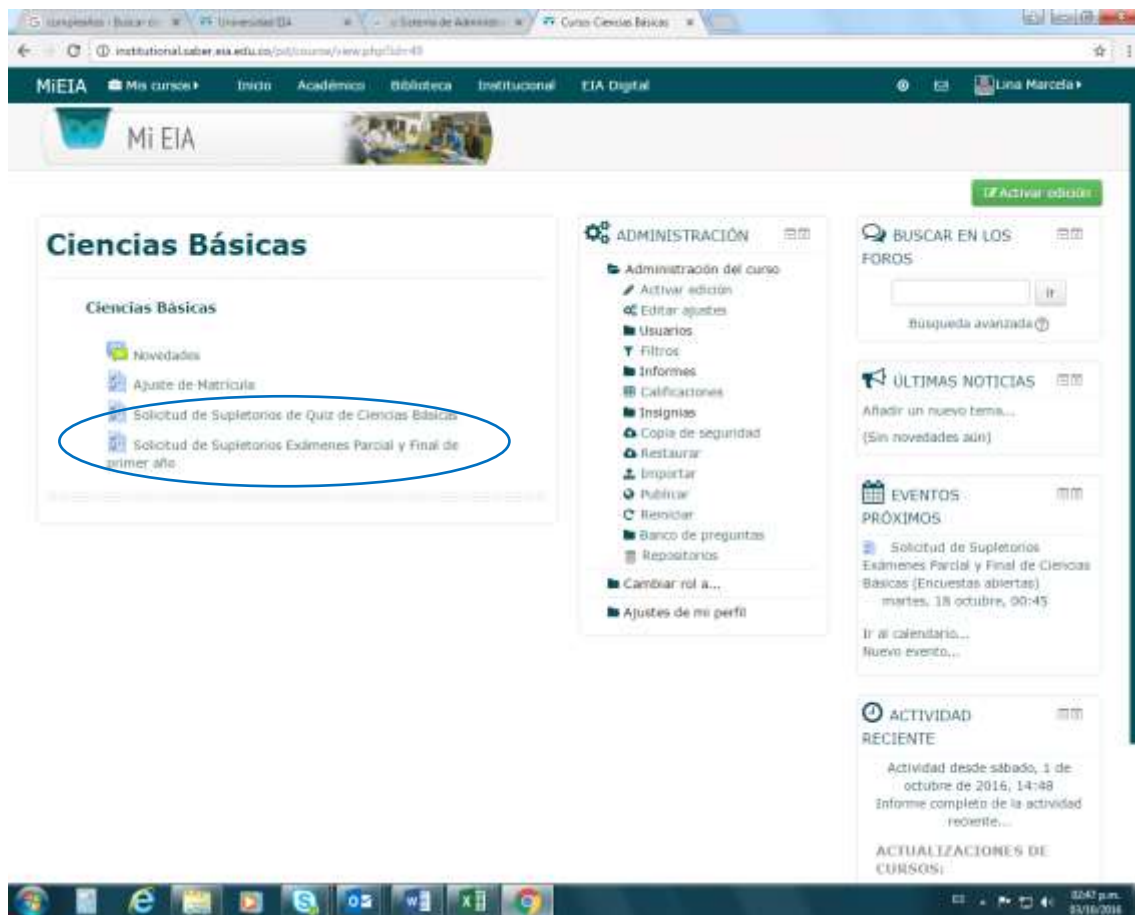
cumpleaños - Buscar co ×  Universidad EIA ×  Sistema de Administr ×  Curso: Ciencias Básicas ×

institutional.saber.eia.edu.co/pd/course/view.php?id=49

MiEIA  Mis cursos ▸  Inicio  Académico  Biblioteca  Institucional  EIA Digital  Lina Marcela ▸

Mi EIA

Activar edición

Ciencias Básicas

Ciencias Básicas

Novedades

Ajuste de Matrícula

Solicitud de Supletorios de Quiz de Ciencias Básicas

Solicitud de Supletorios Exámenes Parcial y Final de primer año

ADMINISTRACIÓN

Administración del curso
Activar edición
Editar ajustes
Usuarios
Filtros
Informes
Calificaciones
Insignias
Copia de seguridad
Restaurar
Importar
Publicar
Reiniciar
Banco de preguntas
Repositorios

Cambiar rol a...

Ajustes de mi perfil

BUSCAR EN LOS FOROS

Ir

Búsqueda avanzada

ÚLTIMAS NOTICIAS

Añadir un nuevo tema...

(Sin novedades aún)

EVENTOS PRÓXIMOS

Solicitud de Supletorios Exámenes Parcial y Final de Ciencias Básicas (Encuestas abiertas)
martes, 18 octubre, 00:45

Ir al calendario...
Nuevo evento...

ACTIVIDAD RECIENTE

Actividad desde sábado, 1 de octubre de 2016, 14:48
Informe completo de la actividad reciente...

ACTUALIZACIONES DE CURSOS:

02:47 p.m.
03/10/2016